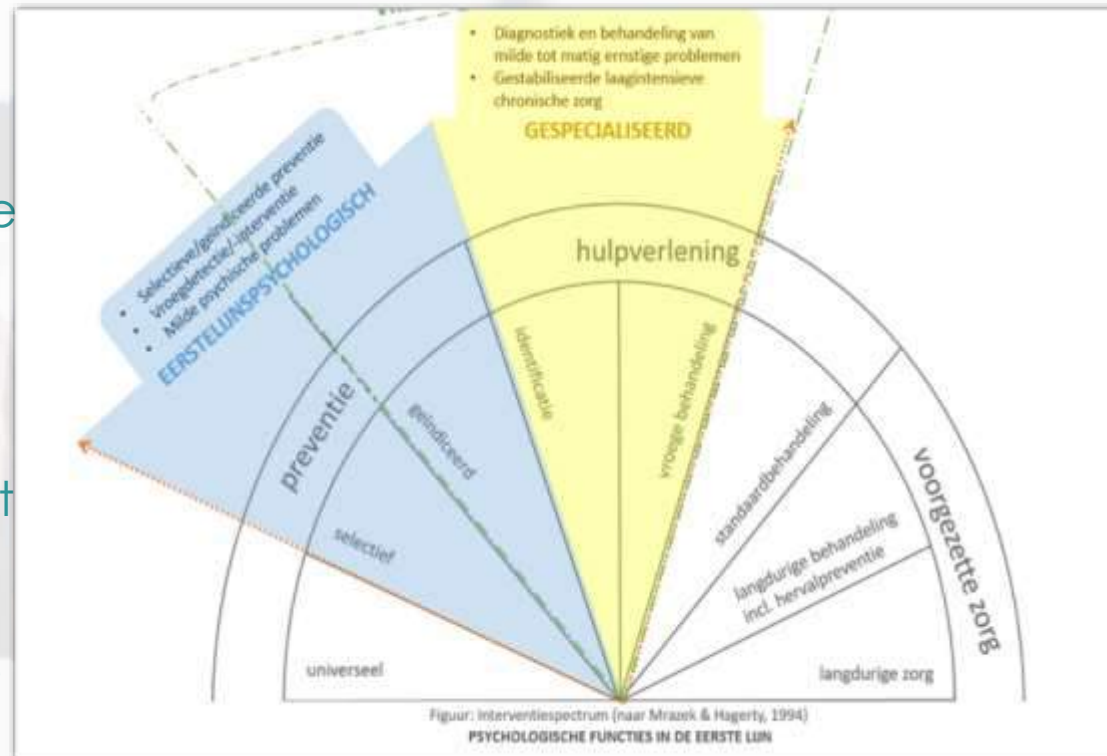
• Diagnostiek en behandeling van milde tot matig ernstige problemen
• Gestabiliseerde laagintensieve chronische zorg

GESPECIALISEERD

• Selectieve/geïndiceerde preventie
• Vroegdetectie/-interventie
• Milde psychische problemen

EERSTELIJNSPSYCHOLOGISCH

e

t

hulpverlening

preventie

identificatie

vroege behandeling

geïndiceerd

selectief

standaardbehandeling

langdurige behandeling incl. hervalpreventie

voorgezette zorg

universeel

langdurige zorg

Figuur: Interventiespectrum (naar Mrazek & Hagerty, 1994)
PSYCHOLOGISCHE FUNCTIES IN DE EERSTE LIJN